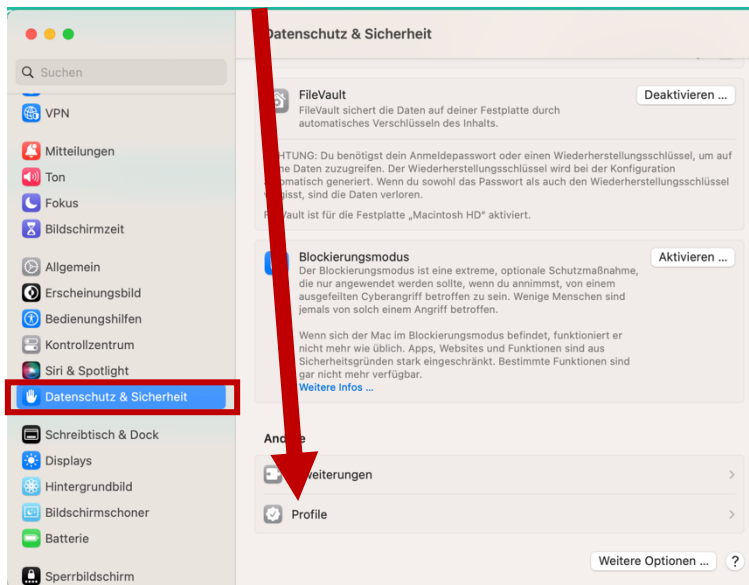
Suchen

VPN

Mitteilungen

Ton

Fokus

Bildschirmzeit

Allgemein

Erscheinungsbild

Bedienungshilfen

Kontrollzentrum

Siri & Spotlight

Datenschutz & Sicherheit

Schreibtisch & Dock

Displays

Hintergrundbild

Bildschirmschoner

Batterie

Sperrbildschirm

Datenschutz & Sicherheit

FileVault

FileVault sichert die Daten auf deiner Festplatte durch automatisches Verschlüsseln des Inhalts.

Deaktivieren ...

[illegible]HTUNG: Du benötigst dein Anmeldepasswort oder einen Wiederherstellungsschlüssel, um auf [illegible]e Daten zuzugreifen. Der Wiederherstellungsschlüssel wird bei der Konfiguration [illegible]omatisch generiert. Wenn du sowohl das Passwort als auch den Wiederherstellungsschlüssel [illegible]gisst, sind die Daten verloren.

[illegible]Vault ist für die Festplatte „Macintosh HD" aktiviert.

Blockierungsmodus

Der Blockierungsmodus ist eine extreme, optionale Schutzmaßnahme, die nur angewendet werden sollte, wenn du annimmst, von einem ausgefeilten Cyberangriff betroffen zu sein. Wenige Menschen sind jemals von solch einem Angriff betroffen.

Aktivieren ...

Wenn sich der Mac im Blockierungsmodus befindet, funktioniert er nicht mehr wie üblich. Apps, Websites und Funktionen sind aus Sicherheitsgründen stark eingeschränkt. Bestimmte Funktionen sind gar nicht mehr verfügbar.

Weitere Infos ...

Ande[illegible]

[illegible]weiterungen

Profile

Weitere Optionen ...

?